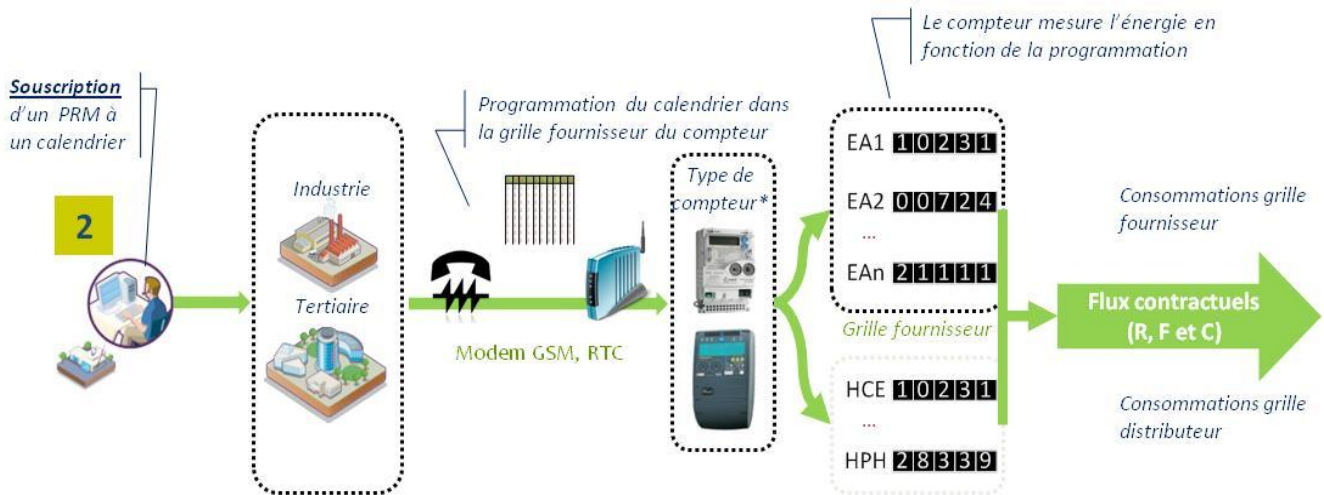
Le compteur mesure l'énergie en fonction de la programmation

Souscription d'un PRM à un calendrier

2

Programmation du calendrier dans la grille fournisseur du compteur

Industrie

Tertiaire

Modem GSM, RTC

Type de compteur*

EA1 10231

EA2 00724

...

EAn 21111

Grille fournisseur

HCE 10231

HPH 28339

Consommations grille fournisseur

Flux contractuels (R, F et C)

Consommations grille distributeur